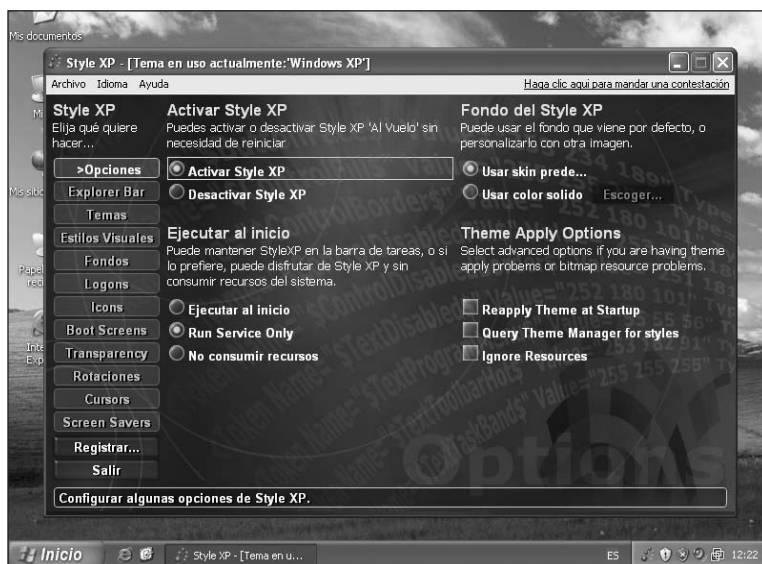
Mis documentos

Style XP - [Tema en uso actualmente:'Windows XP']

Archivo Idioma Ayuda

Haga clic aquí para mandar una contestación

Style XP
Elija qué quiere hacer...

>Opciones
Explorer Bar
Temas
Estilos Visuales
Fondos
Logons
Icons
Boot Screens
Transparency
Rotaciones
Cursors
Screen Savers
Registrar...
Salir

Activar Style XP
Puedes activar o desactivar Style XP 'Al Vuelo' sin necesidad de reiniciar

Activar Style XP
Desactivar Style XP

Ejecutar al inicio
Puede mantener StyleXP en la barra de tareas, o si lo prefiere, puede disfrutar de Style XP y sin consumir recursos del sistema.

Ejecutar al inicio
Run Service Only
No consumir recursos

Fondo del Style XP
Puede usar el fondo que viene por defecto, o personalizarlo con otra imagen.

Usar skin prede...
Usar color solido
Escoger...

Theme Apply Options
Select advanced options if you are having theme apply probems or bitmap resource problems.

Reapply Theme at Startup
Query Theme Manager for styles
Ignore Resources

Options

Configurar algunas opciones de Style XP.

Inicio
Style XP - [Tema en u...
ES
12:22